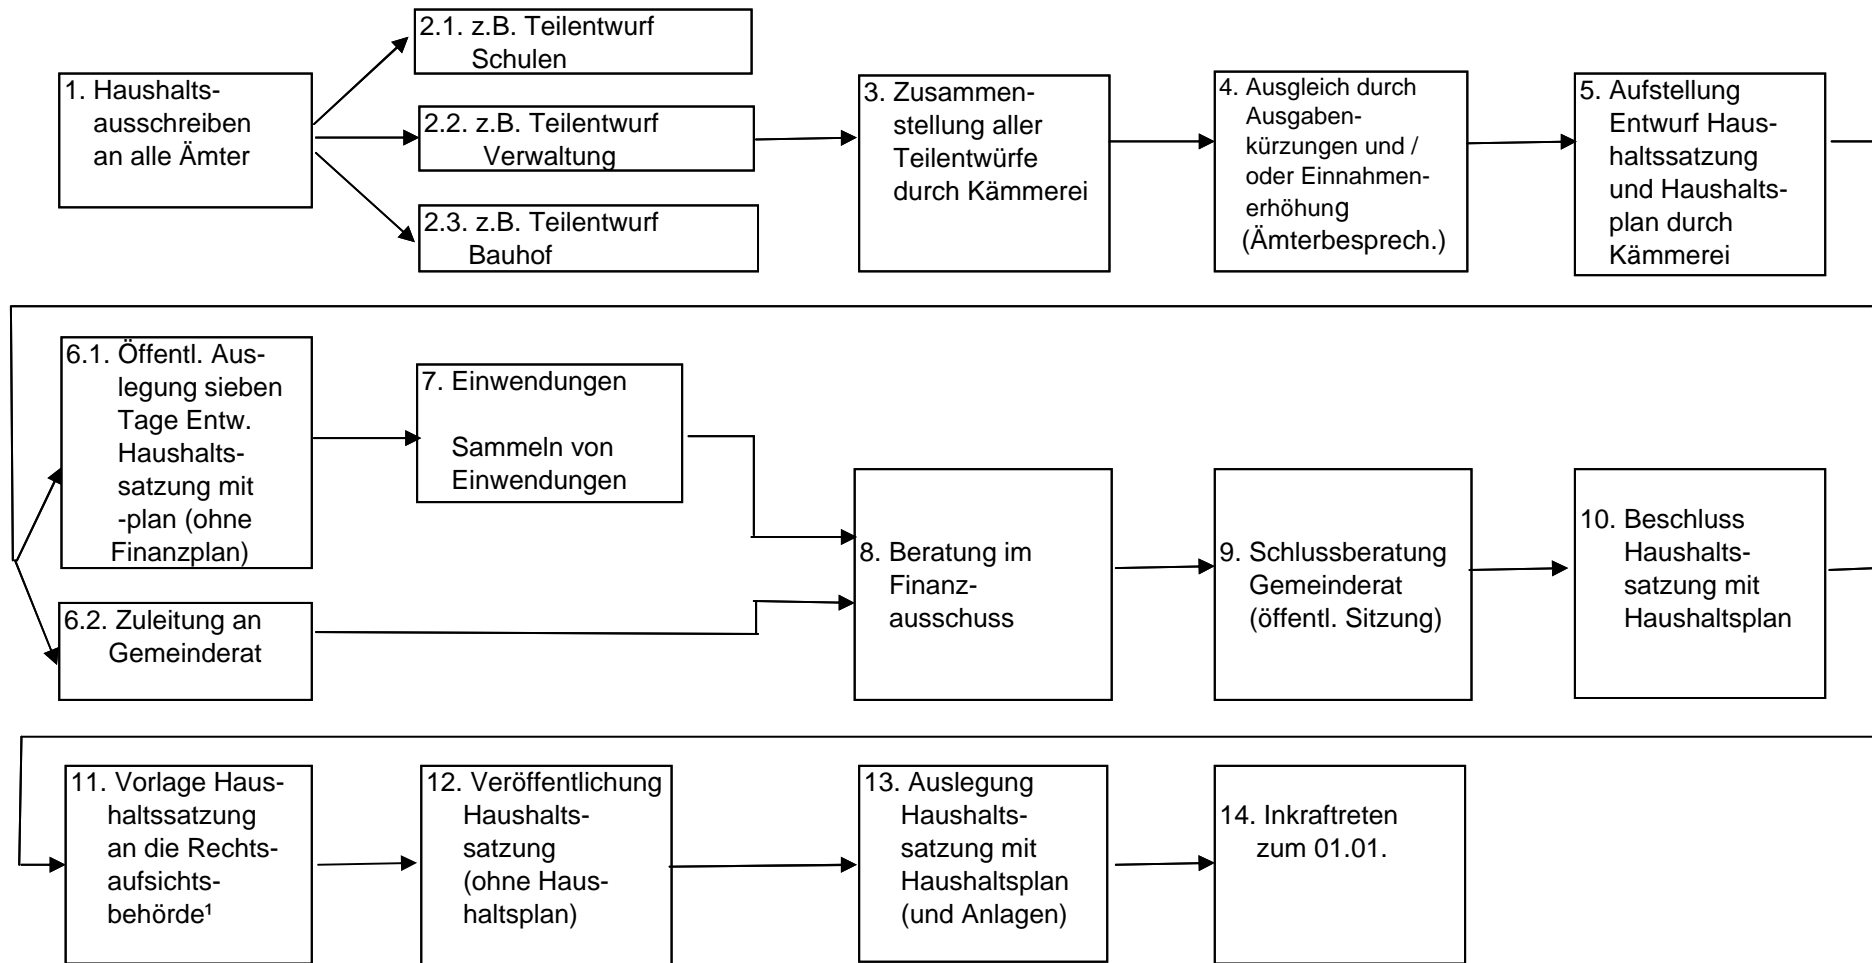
1. Haushaltsausschreiben an alle Ämter

2.1. z.B. Teilentwurf Schulen

2.2. z.B. Teilentwurf Verwaltung

2.3. z.B. Teilentwurf Bauhof

3. Zusammenstellung aller Teilentwürfe durch Kämmerei

4. Ausgleich durch Ausgabenkürzungen und / oder Einnahmenerhöhung (Ämterbesprech.)

5. Aufstellung Entwurf Haushaltssatzung und Haushaltsplan durch Kämmerei

6.1. Öffentl. Auslegung sieben Tage Entw. Haushaltssatzung mit -plan (ohne Finanzplan)

7. Einwendungen

Sammeln von Einwendungen

6.2. Zuleitung an Gemeinderat

8. Beratung im Finanzausschuss

9. Schlussberatung Gemeinderat (öffentl. Sitzung)

10. Beschluss Haushaltssatzung mit Haushaltsplan

11. Vorlage Haushaltssatzung an die Rechtsaufsichtsbehörde¹

12. Veröffentlichung Haushaltssatzung (ohne Haushaltsplan)

13. Auslegung Haushaltssatzung mit Haushaltsplan (und Anlagen)

14. Inkraftreten zum 01.01.